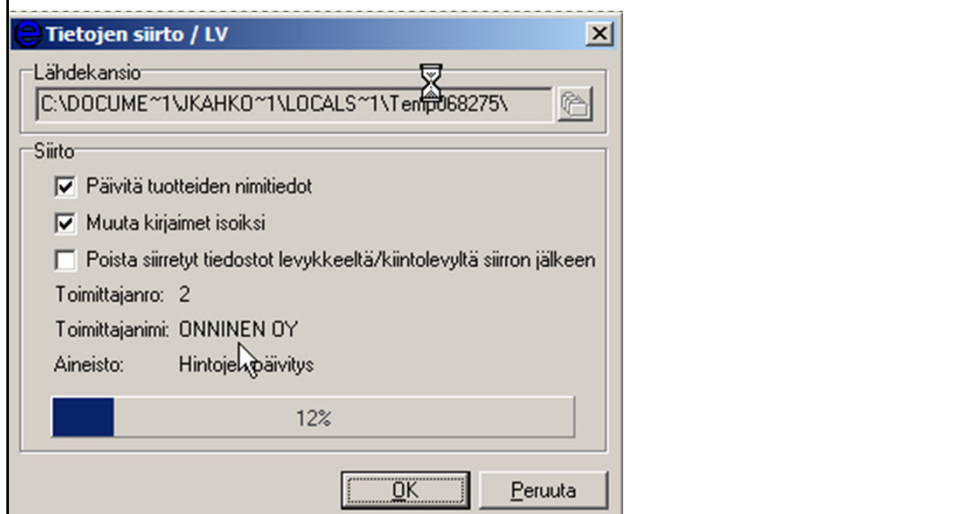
Tietojen siirto / LV

Lähdekansio

C:\DOCUME~1\JKAHKO~1\LOCALS~1\Temp\068275\

Siirto

Päivitä tuotteiden nimitiedot

Muuta kirjaimet isoiksi

Poista siirretyt tiedostot levykkeeltä/kiintolevyltä siirron jälkeen

Toimittajanro: 2

Toimittajanimi: ONNINEN OY

Aineisto: Hintojen päivitys

12%

OK

Peruuta